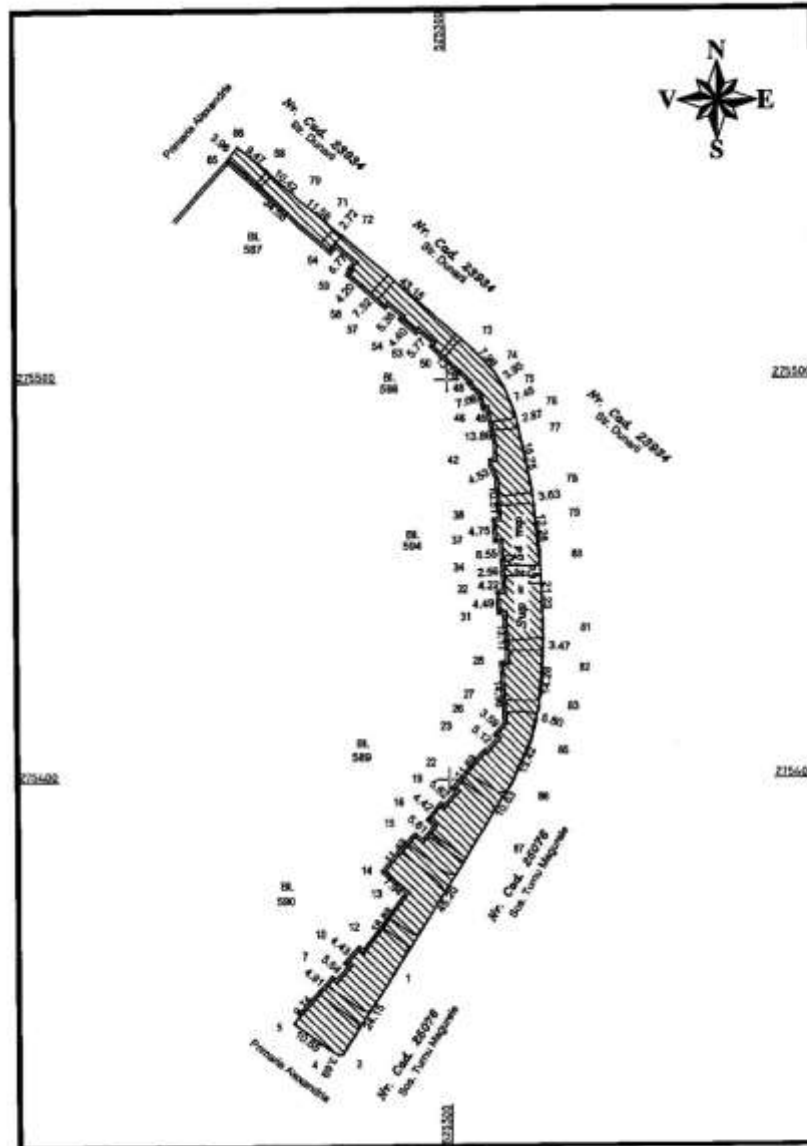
N
V
E
S
Nr. Cad. 25934
Str. Dunării
Nr. Cad. 25934
Str. Dunării
Nr. Cad. 25934
Str. Dunării
Nr. Cad. 25076
Sos. Turnu Măgurele
Nr. Cad. 25076
Sos. Turnu Măgurele
Prelungirea Alexandria
Prelungirea Alexandria
Bl. 587
Bl. 588
Bl. 594
Bl. 589
Bl. 590
275500
275500
275400
275400
86
85
3.98
8.47
69
70
71
72
64
59
58
57
54
53
50
73
74
75
76
77
49
46
45
42
13.89
7.45
2.87
78
79
3.63
38
37
34
22
31
4.75
8.55
2.59
4.22
4.49
80
81
82
3.47
28
27
26
23
3.59
83
0.80
85
22
19
18
15
4.42
86
14
13
12
10
7
4.43
5
4
3
1
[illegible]